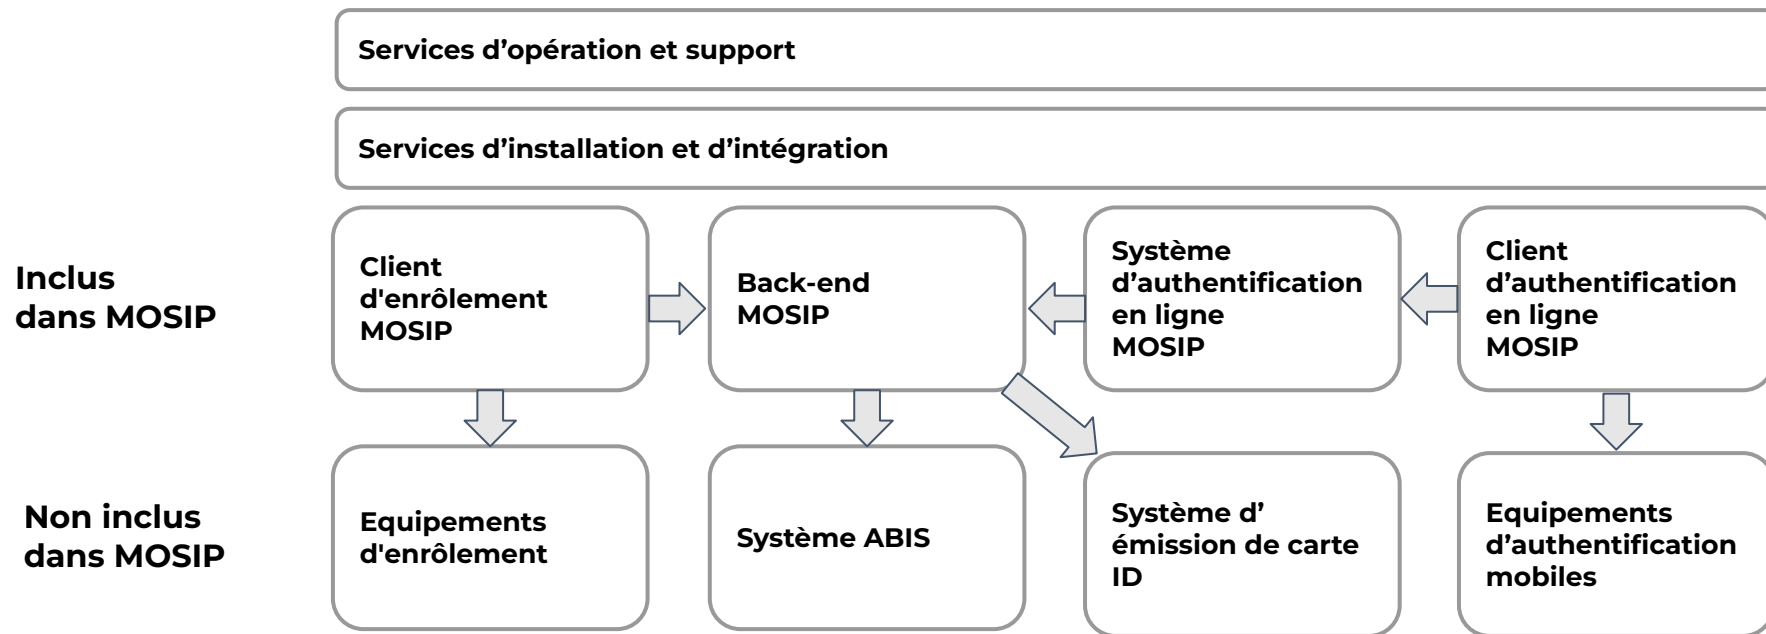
Services d’opération et support

Services d’installation et d’intégration

Inclus dans MOSIP

Client d'enrôlement MOSIP

Back-end MOSIP

Système d’authentification en ligne MOSIP

Client d’authentification en ligne MOSIP

Non inclus dans MOSIP

Equipements d'enrôlement

Système ABIS

Système d’ émission de carte ID

Equipements d’authentification mobiles